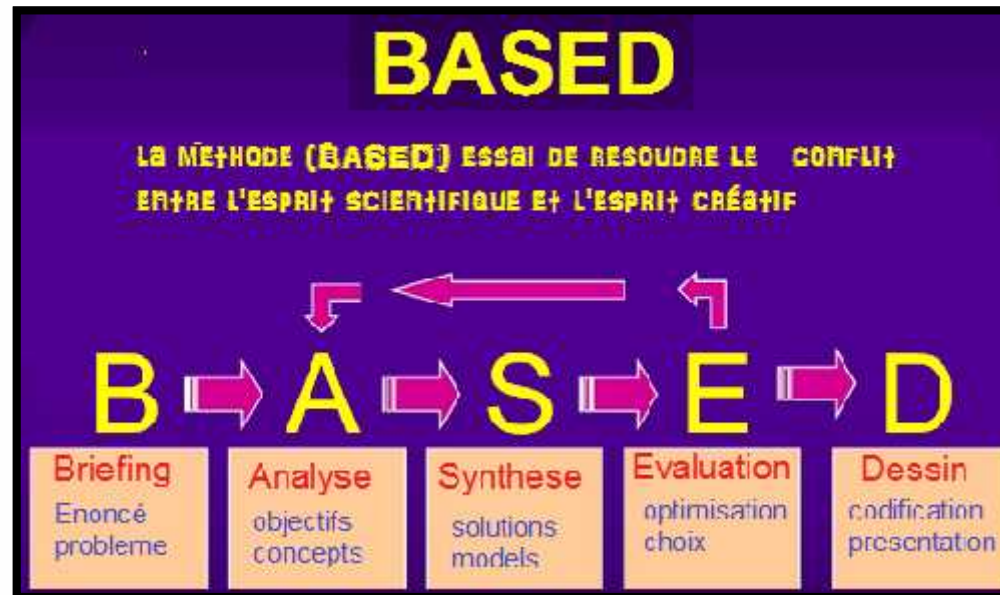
BASED

La METHODE (BASED) ESSAI DE RESOUDRE LE CONFLIT ENTRE L'ESPRIT SCIENTIFIQUE ET L'ESPRIT CRéATIF

B A S E D

Briefing
Enoncé
probleme

Analyse
objectifs
concepts

Synthese
solutions
models

Evaluation
optimisation
choix

Dessin
codification
presentation